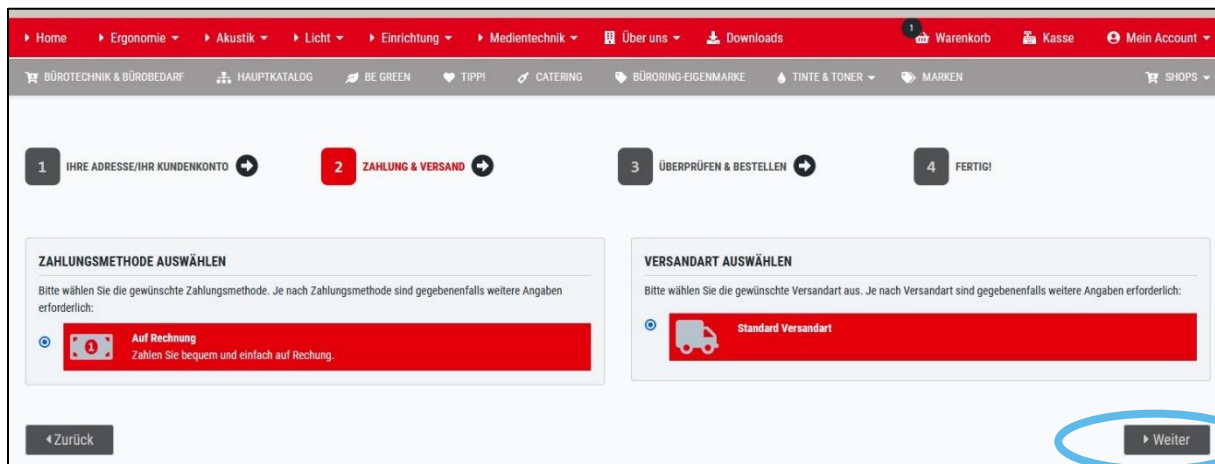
▸ Home ▸ Ergonomie ▾ ▸ Akustik ▾ ▸ Licht ▾ ▸ Einrichtung ▾ ▸ Medientechnik ▾ Über uns ▾ Downloads 1 Warenkorb Kasse Mein Account ▾

BÜROTECHNIK & BÜROBEDARF HAUPTKATALOG BE GREEN TIPP! CATERING BÜRORING-EIGENMARKE TINTE & TONER ▾ MARKEN SHOPS ▾

1 IHRE ADRESSE/IHR KUNDENKONTO

2 ZAHLUNG & VERSAND

3 ÜBERPRÜFEN & BESTELLEN

4 FERTIG!

ZAHLUNGSMETHODE AUSWÄHLEN

Bitte wählen Sie die gewünschte Zahlungsmethode. Je nach Zahlungsmethode sind gegebenenfalls weitere Angaben erforderlich:

Auf Rechnung
Zahlen Sie bequem und einfach auf Rechung.

VERSANDART AUSWÄHLEN

Bitte wählen Sie die gewünschte Versandart aus. Je nach Versandart sind gegebenenfalls weitere Angaben erforderlich:

Standard Versandart

◂Zurück

▸ Weiter